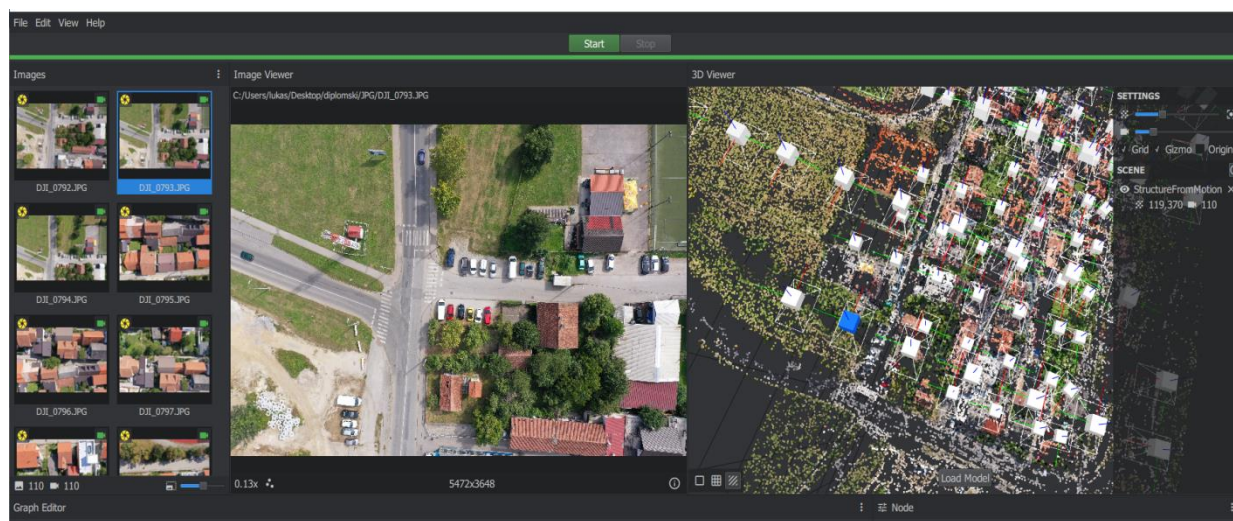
File Edit View Help

Start Stop

Images

DJI_0792.JPG DJI_0793.JPG

DJI_0794.JPG DJI_0795.JPG

DJI_0796.JPG DJI_0797.JPG

110 110

Image Viewer

C:/Users/lukas/Desktop/diplomski/JPG/DJI_0793.JPG

0.13x

5472x3648

3D Viewer

SETTINGS

Grid Gizmo Origin

SCENE

StructureFromMotion

119,370 110

Load Model

Graph Editor

Node